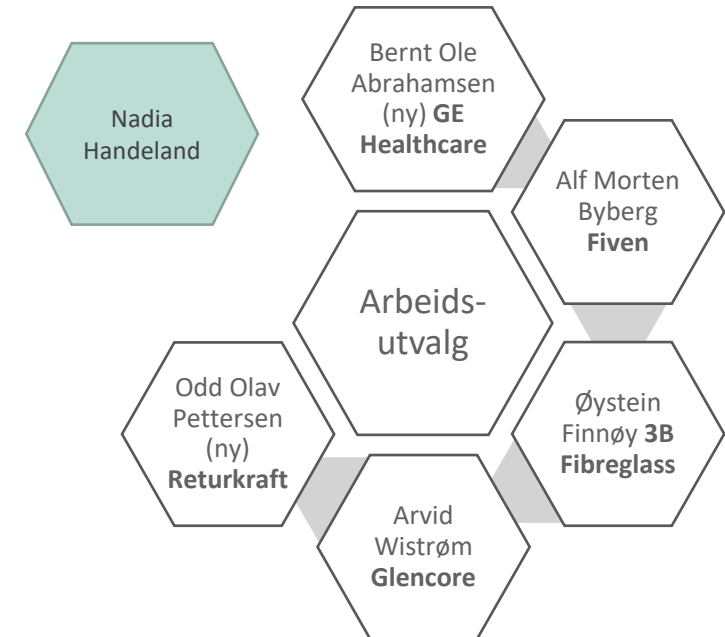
Nadia Handeland

Bernt Ole Abrahamsen (ny) **GE Healthcare**

Alf Morten Byberg **Fiven**

Arbeidsutvalg

Øystein Finnøy **3B Fibreglass**

Arvid Wistrøm **Glencore**

Odd Olav Pettersen (ny) **Returkraft**